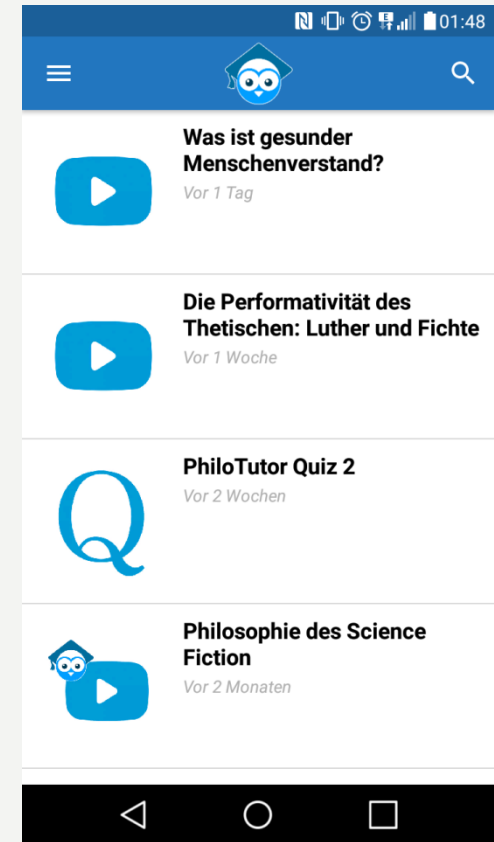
01:48

Was ist gesunder Menschenverstand?
Vor 1 Tag

Die Performativität des Thetischen: Luther und Fichte
Vor 1 Woche

Q

PhiloTutor Quiz 2
Vor 2 Wochen

Philosophie des Science Fiction
Vor 2 Monaten